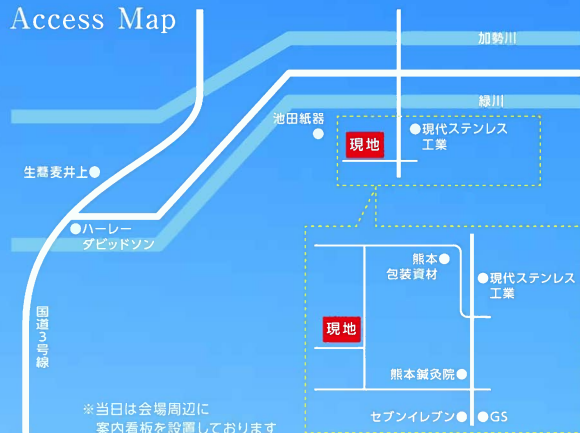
Access Map

加勢川

緑川

池田紙器

現地

現代ステンレス工業

生麓麦井上

ハーレーダビッドソン

国道3号線

熊本包装資材

現代ステンレス工業

現地

熊本鍼灸院

セブンイレブン

GS

※当日は会場周辺に案内看板を設置しております